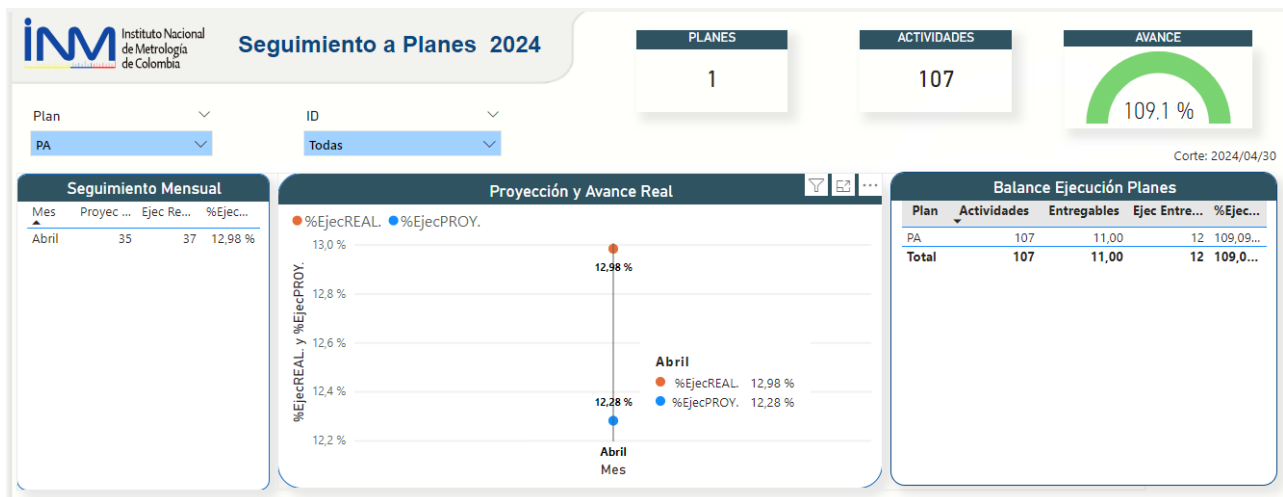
INM Instituto Nacional de Metrología de Colombia

Seguimiento a Planes 2024

PLANES
1

ACTIVIDADES
107

AVANCE
109,1 %

Plan
PA

ID
Todas

Corte: 2024/04/30

Seguimiento Mensual

| Mes | Proyec ... | Ejec Re... | %Ejec... |
|---|---|---|---|
| Abril | 35 | 37 | 12,98 % |

Proyección y Avance Real

%EjecREAL. %EjecPROY.

13,0 %
12,8 %
12,6 %
12,4 %
12,2 %

%EjecREAL. y %EjecPROY.

12,98 %
12,28 %

Abril
%EjecREAL. 12,98 %
%EjecPROY. 12,28 %

Abril
Mes

Balance Ejecución Planes

| Plan | Actividades | Entregables | Ejec Entre... | %Ejec... |
|---|---|---|---|---|
| PA | 107 | 11,00 | 12 | 109,09... |
| Total | 107 | 11,00 | 12 | 109,0... |